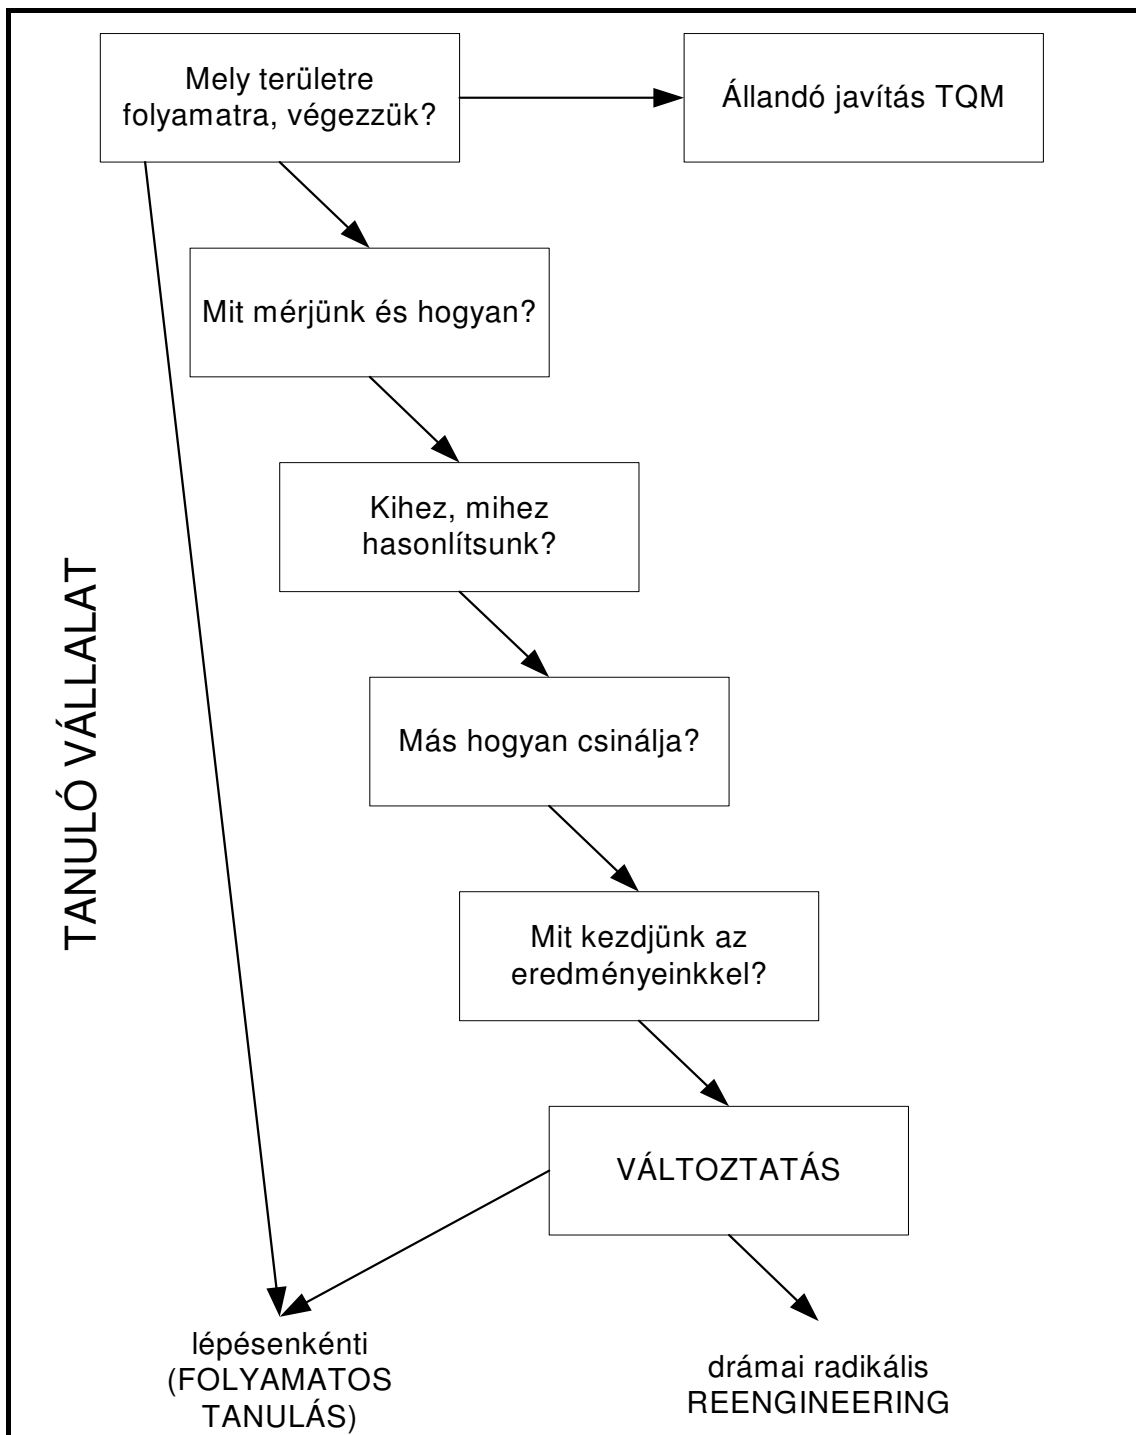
Mely területre folyamatra, végezzük?

Állandó javítás TQM

Mit mérjünk és hogyan?

Kihez, mihez hasonlítsunk?

Más hogyan csinálja?

Mit kezdjünk az eredményeinkkel?

VÁLTOZTATÁS

TANULÓ VÁLLALAT

lépésenkénti (FOLYAMATOS TANULÁS)

drámai radikális REENGINEERING